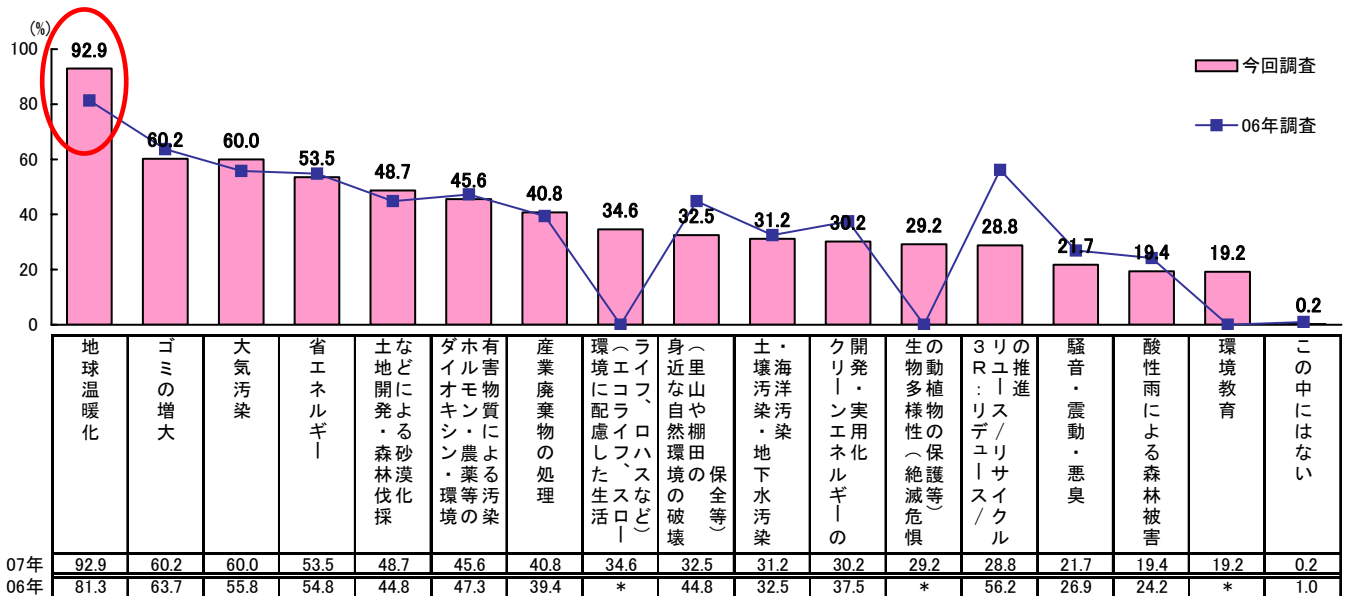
(%)
100
80
60
40
20
0

今回調査
06年調査

92.9
60.2
60.0
53.5
48.7
45.6
40.8
34.6
32.5
31.2
30.2
29.2
28.8
21.7
19.4
19.2
0.2

| | 地球温暖化 | ゴミの増大 | 大気汚染 | 省エネルギー | 土地開発・森林伐採などによる砂漠化 | 有害物質による汚染ホルモン・農薬等のダイオキシン・環境 | 産業廃棄物の処理 | ライフ、ロハスなど)(エコライフ、スロー環境に配慮した生活 | (里山や棚田の保全等)身近な自然環境の破壊 | 土・海洋汚染・地下水汚染 | 開発・実用化クリーンエネルギーの | 生物多様性(絶滅危惧の動植物の保護等) | の推進リユース/リサイクル3R:リデュース/ | 騒音・震動・悪臭 | 酸性雨による森林被害 | 環境教育 | この中にはない |
|---|---|---|---|---|---|---|---|---|---|---|---|---|---|---|---|---|---|
| 07年 | 92.9 | 60.2 | 60.0 | 53.5 | 48.7 | 45.6 | 40.8 | 34.6 | 32.5 | 31.2 | 30.2 | 29.2 | 28.8 | 21.7 | 19.4 | 19.2 | 0.2 |
| 06年 | 81.3 | 63.7 | 55.8 | 54.8 | 44.8 | 47.3 | 39.4 | * | 44.8 | 32.5 | 37.5 | * | 56.2 | 26.9 | 24.2 | * | 1.0 |